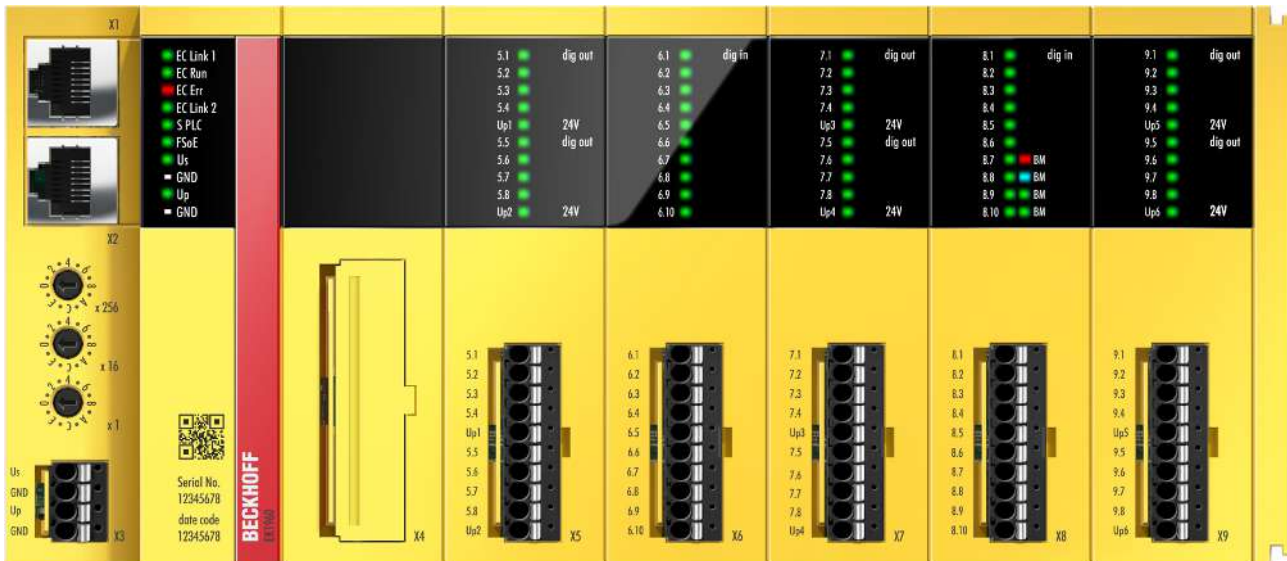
X1

EC Link 1
EC Run
EC Err
EC Link 2
S PLC
FSoE
Us
GND
Up
GND

5.1 dig out
5.2
5.3
5.4
Up1 24V
5.5 dig out
5.6
5.7
5.8
Up2 24V

6.1 dig in
6.2
6.3
6.4
6.5
6.6
6.7
6.8
6.9
6.10

7.1 dig out
7.2
7.3
7.4
Up3 24V
7.5 dig out
7.6
7.7
7.8
Up4 24V

8.1 dig in
8.2
8.3
8.4
8.5
8.6
8.7 BM
8.8 BM
8.9 BM
8.10 BM

9.1 dig out
9.2
9.3
9.4
Up5 24V
9.5 dig out
9.6
9.7
9.8
Up6 24V

X2

x 256

x 16

x 1

Us
GND
Up
GND
X3

Serial No.
12345678
date code
12345678

BECKHOFF
EK1960

X4

5.1
5.2
5.3
5.4
Up1
5.5
5.6
5.7
5.8
Up2
X5

6.1
6.2
6.3
6.4
6.5
6.6
6.7
6.8
6.9
6.10
X6

7.1
7.2
7.3
7.4
Up3
7.5
7.6
7.7
7.8
Up4
X7

8.1
8.2
8.3
8.4
8.5
8.6
8.7
8.8
8.9
8.10
X8

9.1
9.2
9.3
9.4
Up5
9.5
9.6
9.7
9.8
Up6
X9